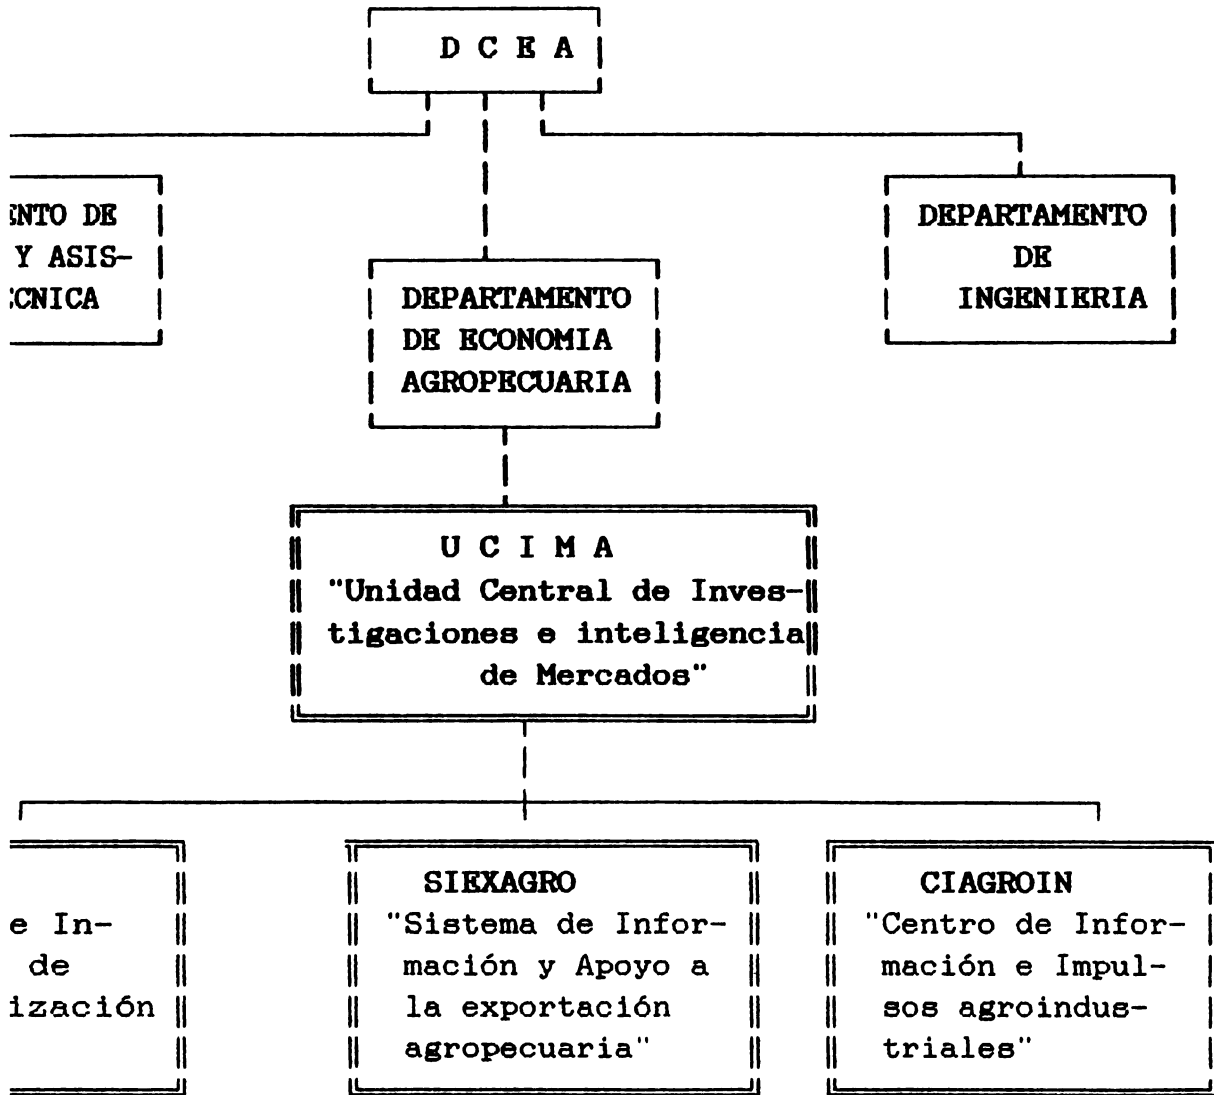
D C E A

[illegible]NTO DE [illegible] Y ASIS-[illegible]CNICA

DEPARTAMENTO DE ECONOMIA AGROPECUARIA

DEPARTAMENTO DE INGENIERIA

U C I M A
"Unidad Central de Investigaciones e inteligencia de Mercados"

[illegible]e In- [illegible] de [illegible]ización

SIEXAGRO
"Sistema de Información y Apoyo a la exportación agropecuaria"

CIAGROIN
"Centro de Información e Impulsos agroindustriales"